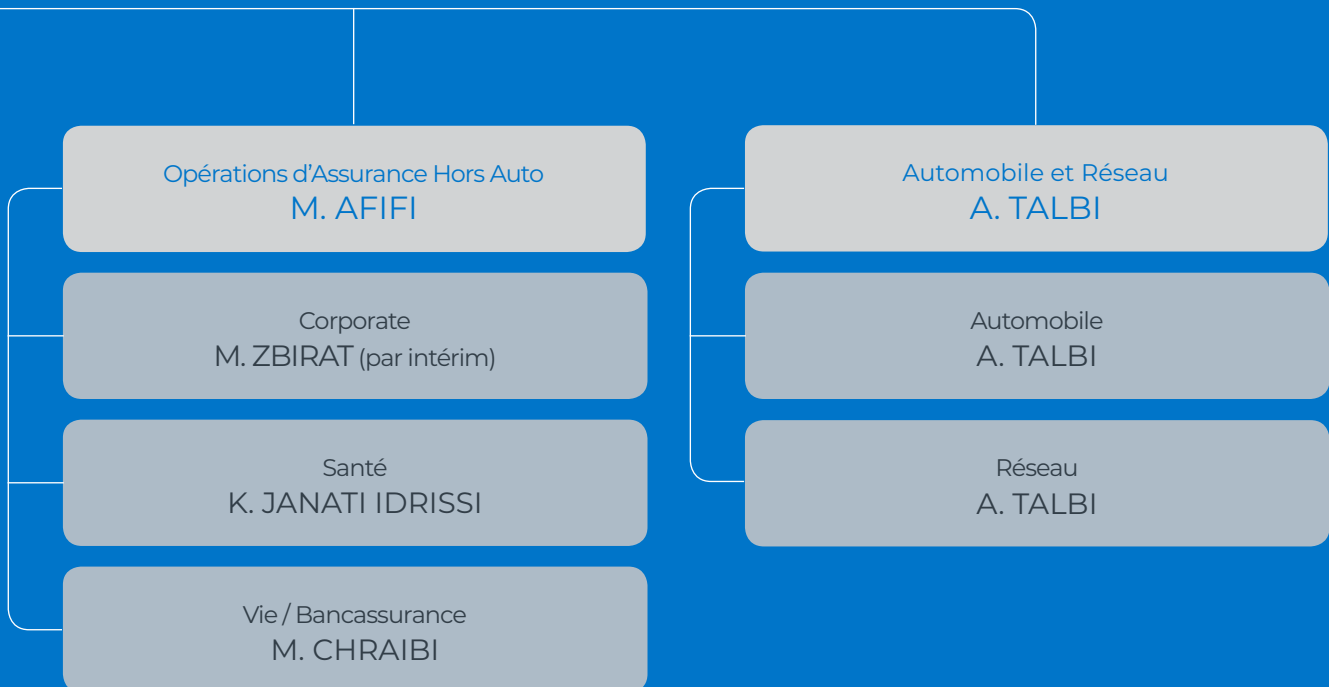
Opérations d'Assurance Hors Auto
M. AFIFI

Corporate
M. ZBIRAT (par intérim)

Santé
K. JANATI IDRISSI

Vie / Bancassurance
M. CHRAIBI

Automobile et Réseau
A. TALBI

Automobile
A. TALBI

Réseau
A. TALBI